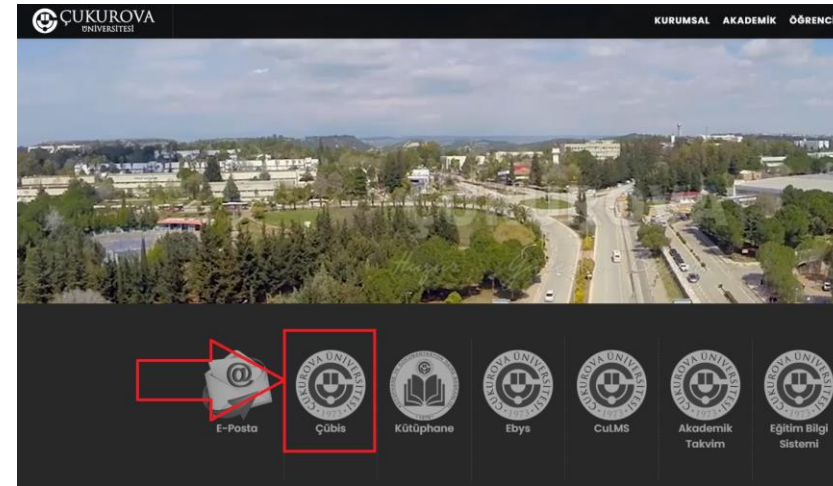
ÇUKUROVA ÜNİVERSİTESİ

KURUMSAL AKADEMİK ÖĞRENC

E-Posta

ÇUKUROVA ÜNİVERSİTESİ 1973
Çübis

Kütüphane

ÇUKUROVA ÜNİVERSİTESİ 1973
Ebys

ÇUKUROVA ÜNİVERSİTESİ 1973
CuLMS

ÇUKUROVA ÜNİVERSİTESİ 1973
Akademik Takvim

ÇUKUROVA ÜNİVERSİTESİ 1973
Eğitim Bilgi Sistemi